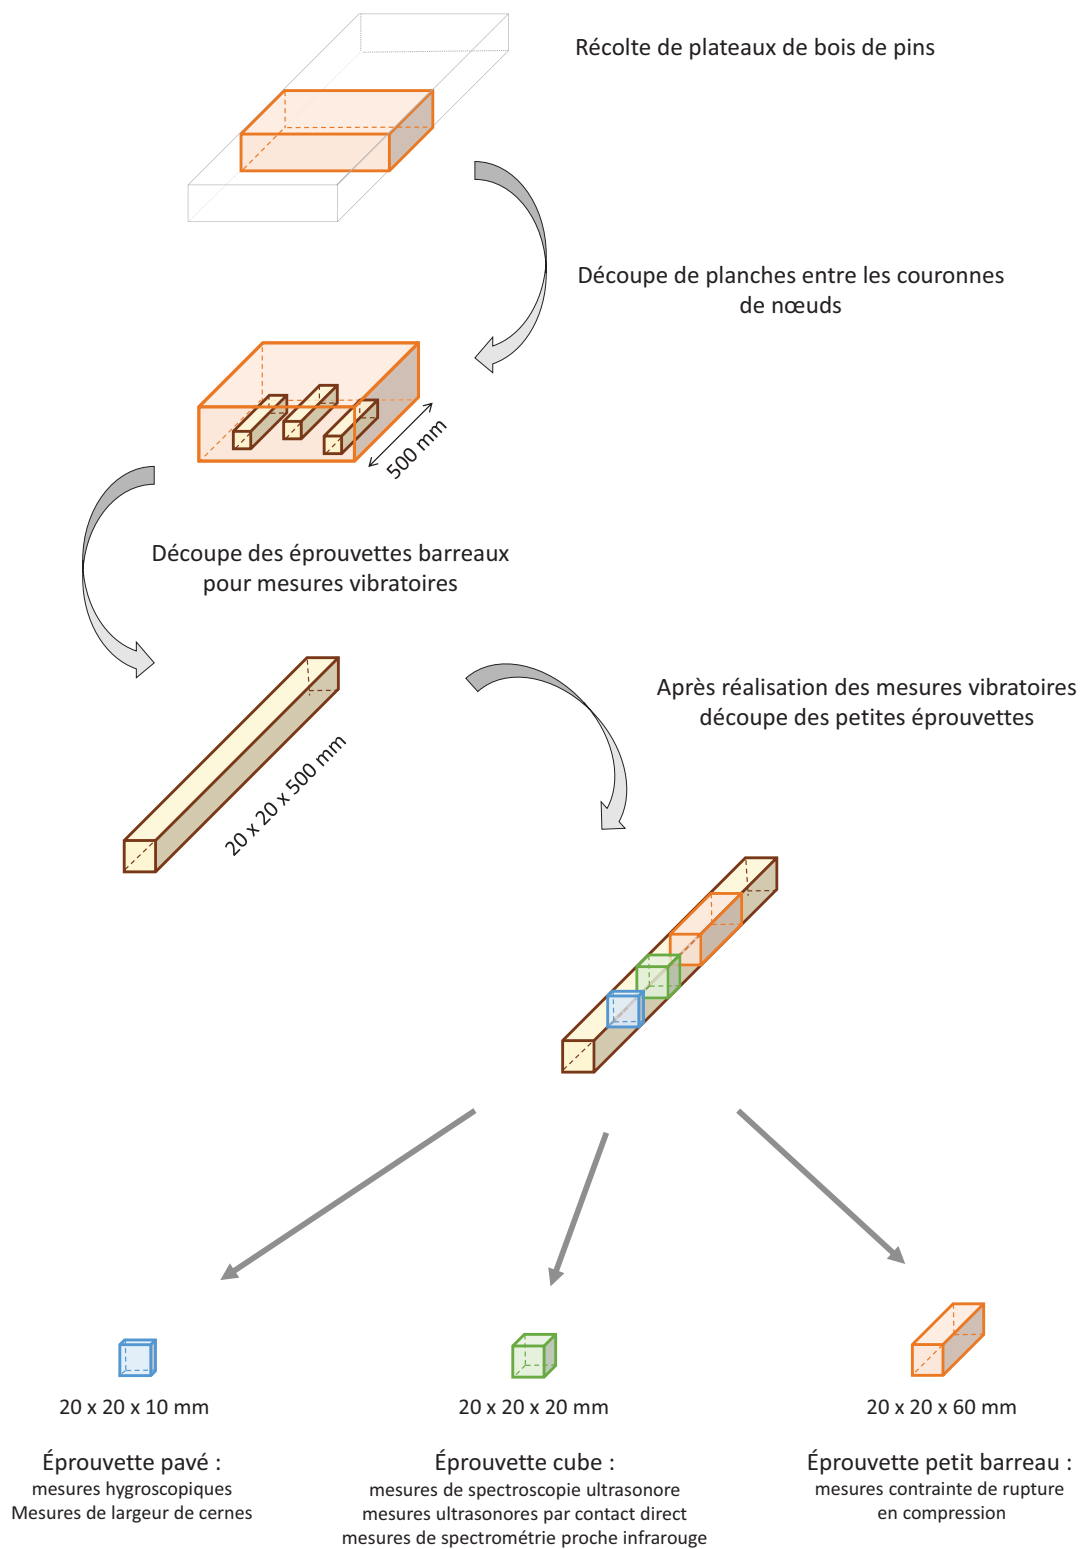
Récolte de plateaux de bois de pins

Découpe de planches entre les couronnes de nœuds

500 mm

Découpe des éprouvettes barreaux pour mesures vibratoires

20 x 20 x 500 mm

Après réalisation des mesures vibratoires découpe des petites éprouvettes

20 x 20 x 10 mm

Éprouvette pavé :
mesures hygroscopiques
Mesures de largeur de cernes

20 x 20 x 20 mm

Éprouvette cube :
mesures de spectroscopie ultrasonore
mesures ultrasonores par contact direct
mesures de spectrométrie proche infrarouge

20 x 20 x 60 mm

Éprouvette petit barreau :
mesures contrainte de rupture en compression